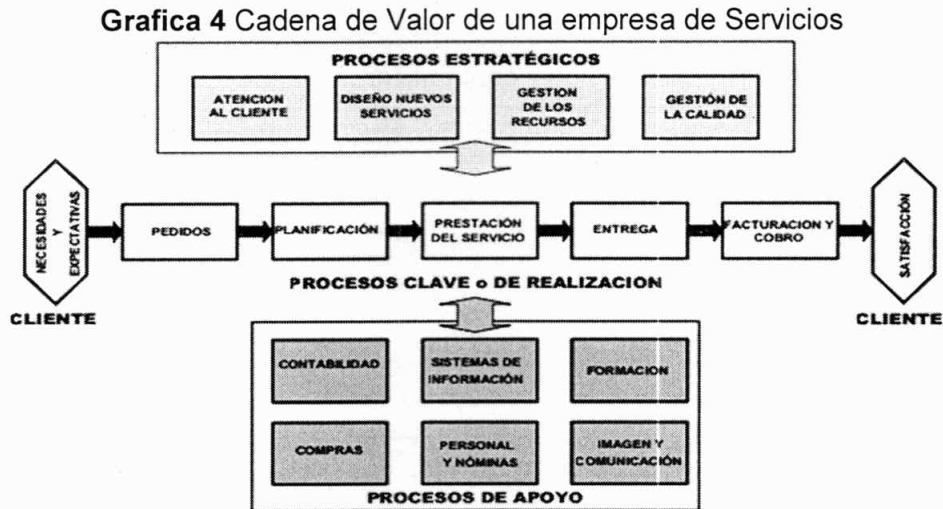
Grafica 4 Cadena de Valor de una empresa de Servicios

PROCESOS ESTRATÉGICOS

ATENCION AL CLIENTE

DISEÑO NUEVOS SERVICIOS

GESTION DE LOS RECURSOS

GESTIÓN DE LA CALIDAD

NECESIDADES Y EXPECTATIVAS

PEDIDOS

PLANIFICACIÓN

PRESTACIÓN DEL SERVICIO

ENTREGA

FACTURACION Y COBRO

SATISFACCIÓN

PROCESOS CLAVE o DE REALIZACION

CLIENTE

CLIENTE

CONTABILIDAD

SISTEMAS DE INFORMACIÓN

FORMACION

COMPRAS

PERSONAL Y NÓMINAS

IMAGEN Y COMUNICACIÓN

PROCESOS DE APOYO